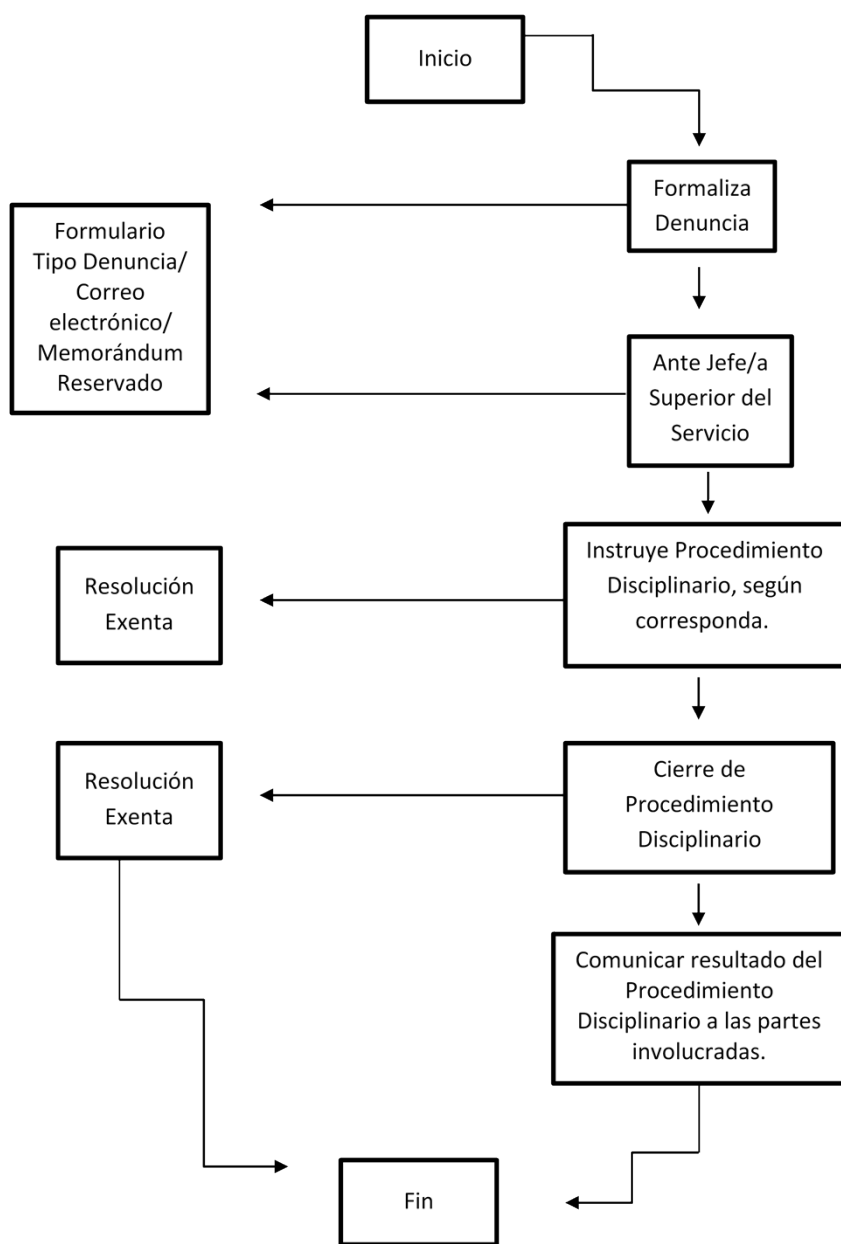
Inicio

Formaliza Denuncia

Formulario Tipo Denuncia/ Correo electrónico/ Memorándum Reservado

Ante Jefe/a Superior del Servicio

Resolución Exenta

Instruye Procedimiento Disciplinario, según corresponda.

Resolución Exenta

Cierre de Procedimiento Disciplinario

Comunicar resultado del Procedimiento Disciplinario a las partes involucradas.

Fin